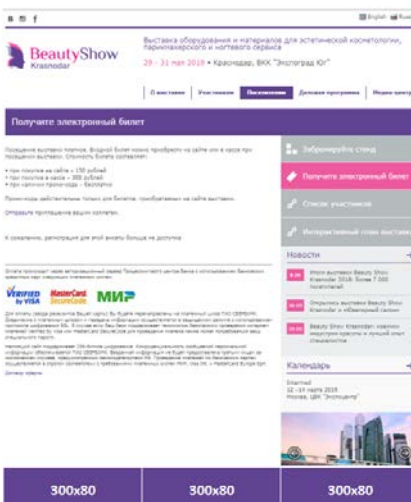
English

BeautyShow
Krasnodar

Выставка оборудования и материалов для эстетической косметологии, парикмахерского и ногтевого сервиса

29 – 31 мая 2019 • Краснодар, ВКК "Экспоград Юг"

О выставке | Участникам | Посетителям | Деловая программа | Медиа-центр

Получите электронный билет

Посещение выставки платное. Входной билет можно приобрести на сайте или в кассе при посещении выставки. Стоимость билета составляет:

• при покупке на сайте – 150 рублей
• при покупке в кассе – 300 рублей
• при наличии промо-кода – бесплатно

Промо-коды действительны только для билетов, приобретаемых на сайте выставки.

Отправьте приглашение вашим коллегам.

К сожалению, регистрация для этой акции больше не доступна.

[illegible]

Verified by VISA | MasterCard SecureCode | МИР

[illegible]

Забронировать стенд

Получите электронный билет

Список участников

Интерактивный план выставки

Новости

Итоги выставки Beauty Show Krasnodar 2018: более 7 000 посетителей

Открылась выставка Beauty Show Krasnodar и обновлённый салон

Beauty Show Krasnodar: новинки индустрии красоты и лучший опыт специалистов

Календарь

InterMed
12 – 14 марта 2019
Москва, ЦВК "Экспоцентр"

300x80
300x80
300x80